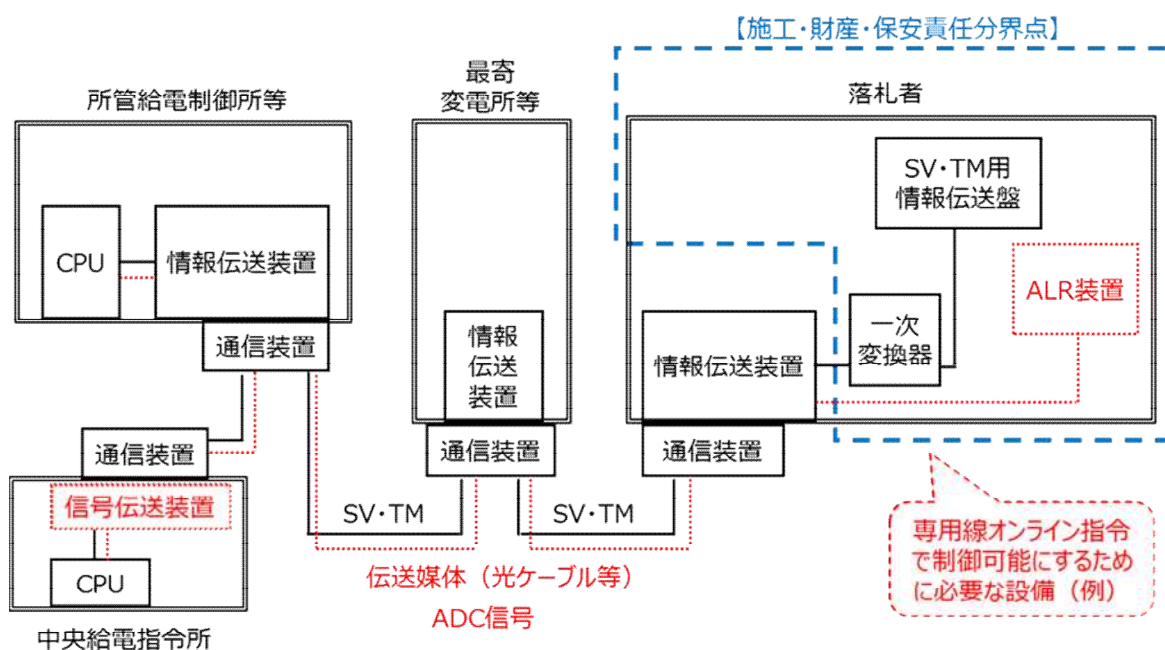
【施工・財産・保安責任分界点】

所管給電制御所等

CPU

情報伝送装置

通信装置

通信装置

信号伝送装置

CPU

中央給電指令所

最寄
変電所等

情報
伝送
装置

通信装置

SV・TM

SV・TM

伝送媒体（光ケーブル等）

ADC信号

落札者

SV・TM用
情報伝送盤

ALR装置

一次
変換器

情報伝送装置

通信装置

専用線オンライン指令で制御可能にするために必要な設備（例）